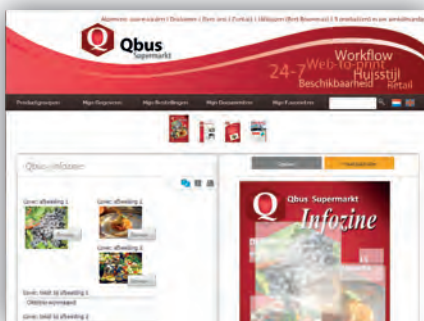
Abonnees onze viewers | Brochures | Flyers | Folders | Infozines | ...

Q Qbus Supermarkt

Workflow
Web-to-print
24-7 Huisstijl
Beschikbaarheid Retail

Productgroepen | Mijn Gegevens | Mijn Bestellingen | Mijn Documenten | Mijn Favorieten

Qbus Infozine

Cover: afbeelding 1
Cover: afbeelding 2
Cover: afbeelding 3
Cover: tekst bij afbeelding 1
Cover: tekst bij afbeelding 2

Qbus Supermarkt
Infozine